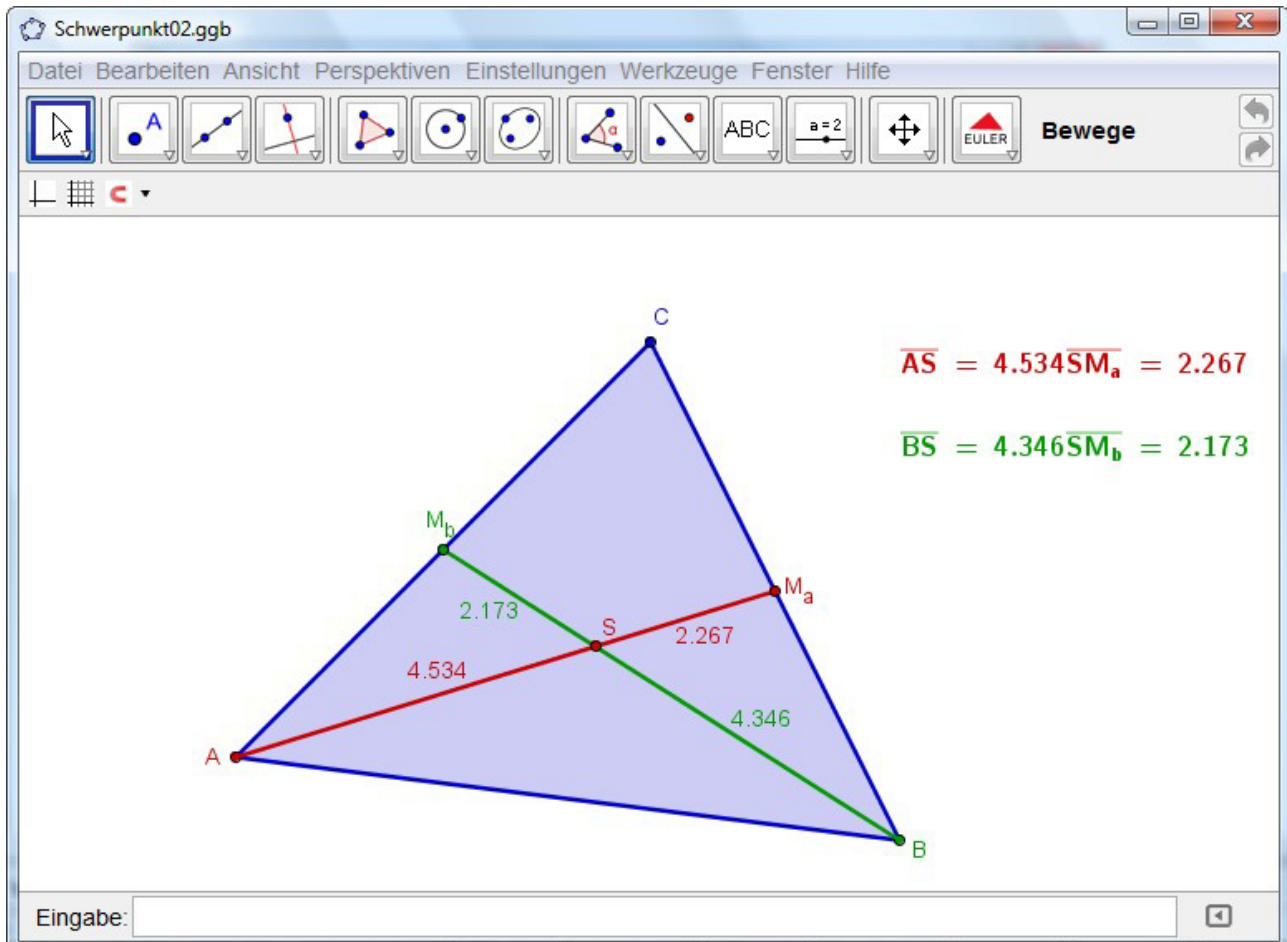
Schwerpunkt02.ggb

Datei Bearbeiten Ansicht Perspektiven Einstellungen Werkzeuge Fenster Hilfe

A ABC a = 2 EULER Bewege

$\overline{AS} = 4.534\overline{SM_a} = 2.267$

$\overline{BS} = 4.346\overline{SM_b} = 2.173$

C
$M_b$
$M_a$
S
2.173
2.267
4.534
4.346
A
B

Eingabe: